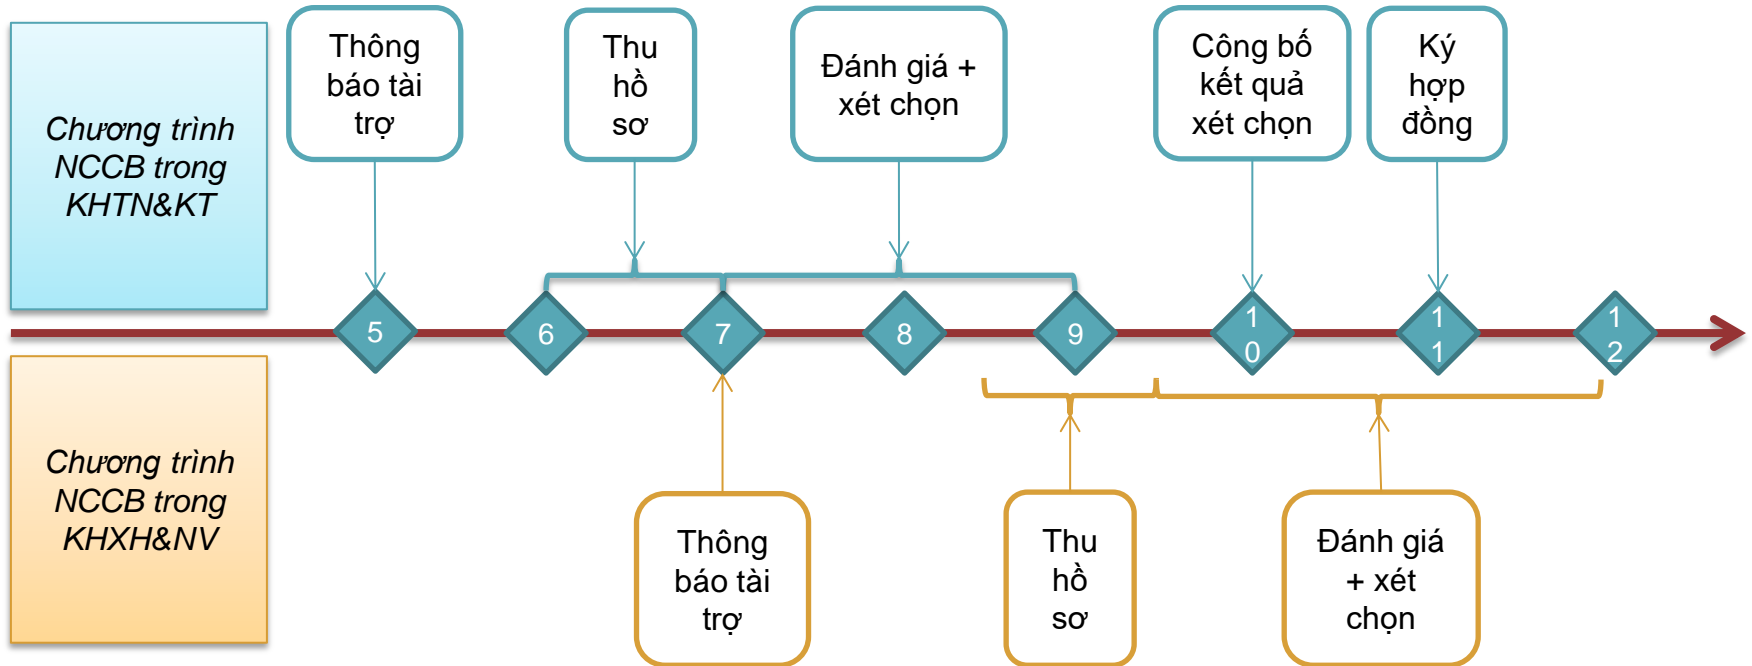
Chương trình NCCB trong KHTN&KT

Thông báo tài trợ

Thu hồ sơ

Đánh giá + xét chọn

Công bố kết quả xét chọn

Ký hợp đồng

5

6

7

8

9

10

11

12

Chương trình NCCB trong KHXH&NV

Thông báo tài trợ

Thu hồ sơ

Đánh giá + xét chọn